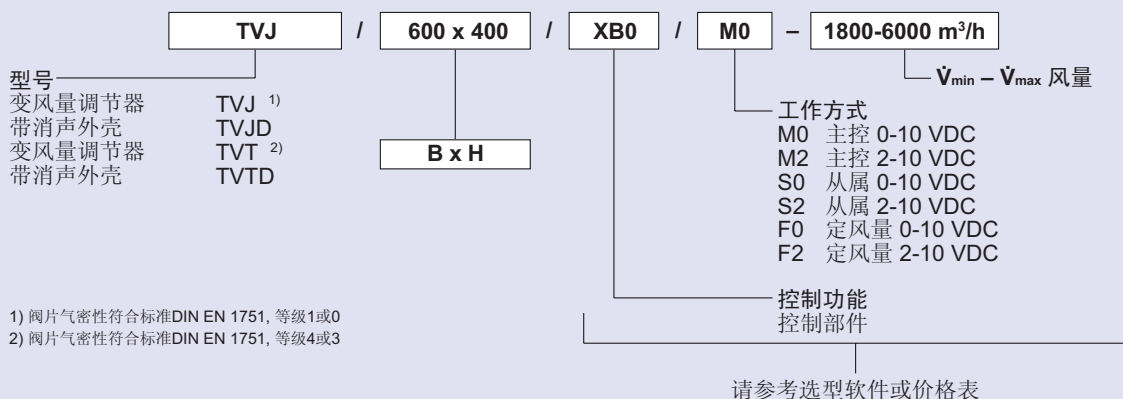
TVJ / 600 x 400 / XB0 / M0 – 1800-6000 m³/h

$\dot{V}_{min}$ – $\dot{V}_{max}$ 风量

型号
变风量调节器 TVJ ¹⁾
带消声外壳 TVJD
变风量调节器 TVT ²⁾
带消声外壳 TVTD

B x H

工作方式
M0 主控 0-10 VDC
M2 主控 2-10 VDC
S0 从属 0-10 VDC
S2 从属 2-10 VDC
F0 定风量 0-10 VDC
F2 定风量 2-10 VDC

控制功能
控制部件

1) 阀片气密性符合标准DIN EN 1751, 等级1或0
2) 阀片气密性符合标准DIN EN 1751, 等级4或3

请参考选型软件或价格表